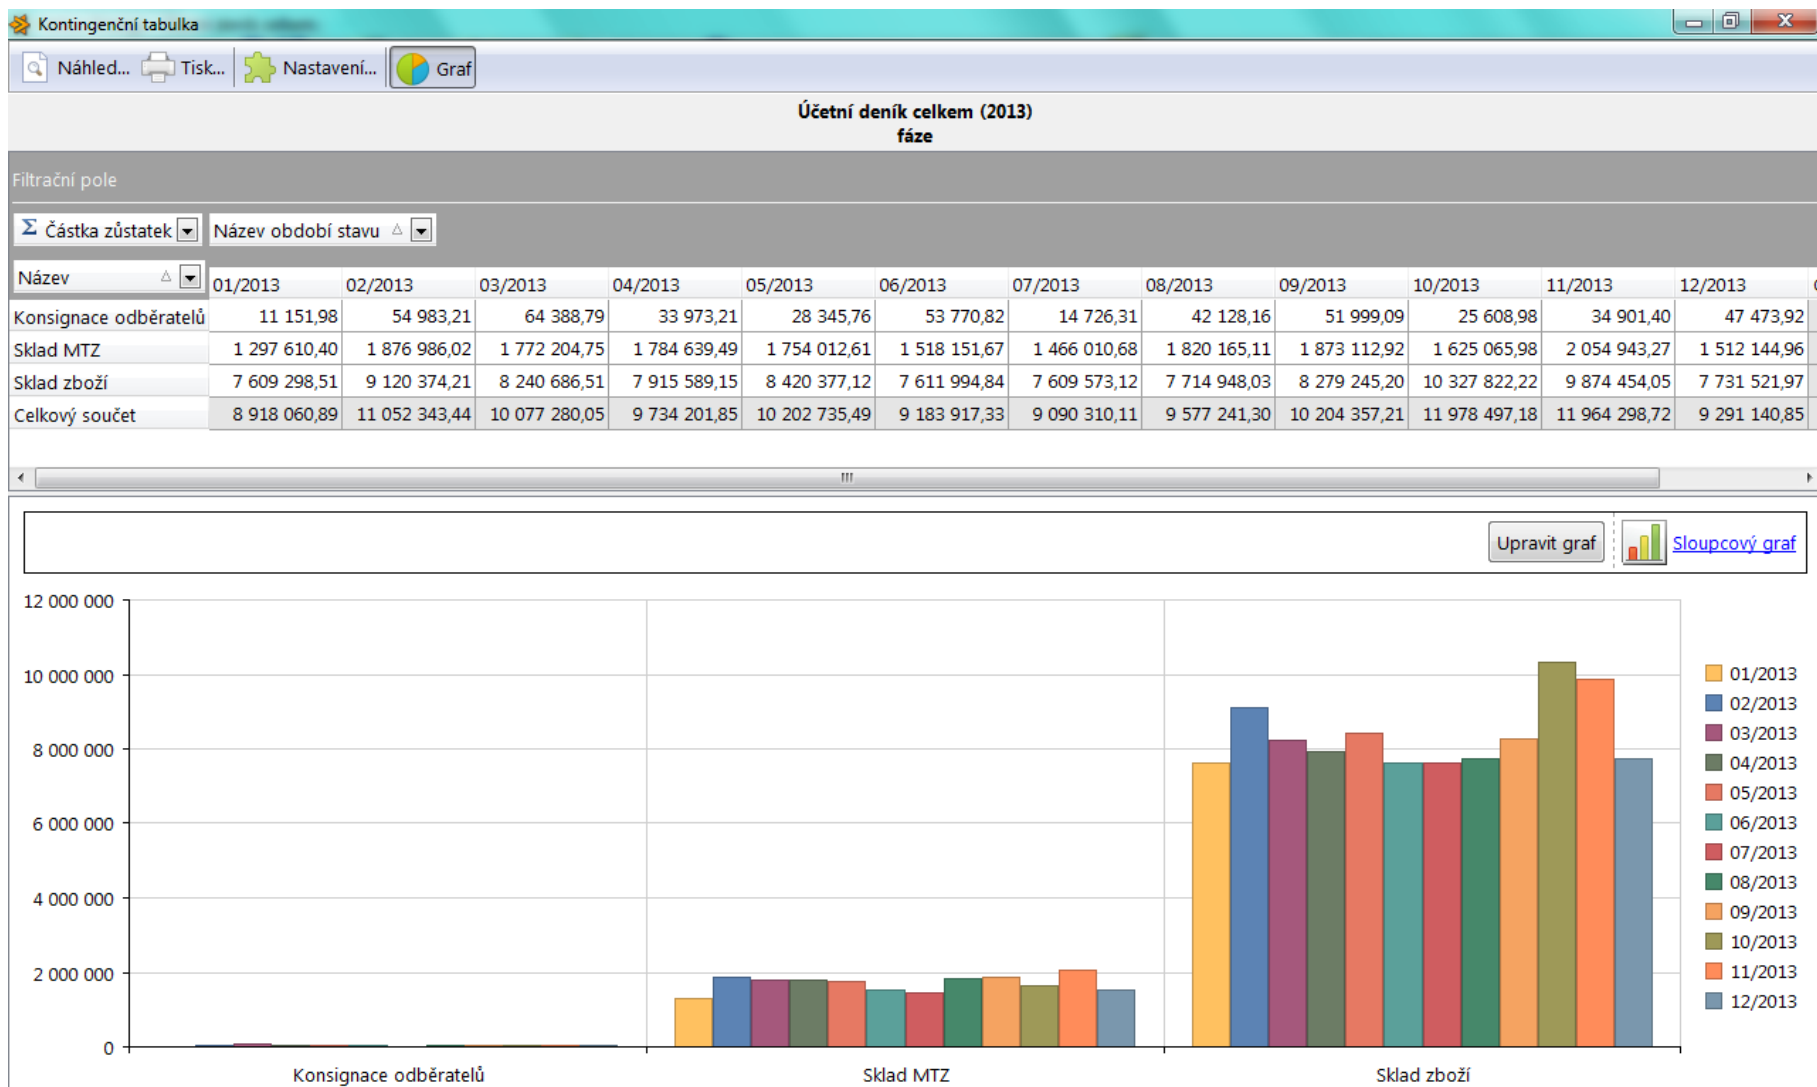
Kontingenční tabulka

Náhled... Tisk... Nastavení... Graf

Účetní deník celkem (2013)
fáze

Filtrační pole

Σ Částka zůstatek | Název období stavu

| Název | 01/2013 | 02/2013 | 03/2013 | 04/2013 | 05/2013 | 06/2013 | 07/2013 | 08/2013 | 09/2013 | 10/2013 | 11/2013 | 12/2013 |
|---|---|---|---|---|---|---|---|---|---|---|---|---|
| Konsignace odběratelů | 11 151,98 | 54 983,21 | 64 388,79 | 33 973,21 | 28 345,76 | 53 770,82 | 14 726,31 | 42 128,16 | 51 999,09 | 25 608,98 | 34 901,40 | 47 473,92 |
| Sklad MTZ | 1 297 610,40 | 1 876 986,02 | 1 772 204,75 | 1 784 639,49 | 1 754 012,61 | 1 518 151,67 | 1 466 010,68 | 1 820 165,11 | 1 873 112,92 | 1 625 065,98 | 2 054 943,27 | 1 512 144,96 |
| Sklad zboží | 7 609 298,51 | 9 120 374,21 | 8 240 686,51 | 7 915 589,15 | 8 420 377,12 | 7 611 994,84 | 7 609 573,12 | 7 714 948,03 | 8 279 245,20 | 10 327 822,22 | 9 874 454,05 | 7 731 521,97 |
| Celkový součet | 8 918 060,89 | 11 052 343,44 | 10 077 280,05 | 9 734 201,85 | 10 202 735,49 | 9 183 917,33 | 9 090 310,11 | 9 577 241,30 | 10 204 357,21 | 11 978 497,18 | 11 964 298,72 | 9 291 140,85 |

Upravit graf | Sloupcový graf

12 000 000
10 000 000
8 000 000
6 000 000
4 000 000
2 000 000
0

Konsignace odběratelů
Sklad MTZ
Sklad zboží

01/2013
02/2013
03/2013
04/2013
05/2013
06/2013
07/2013
08/2013
09/2013
10/2013
11/2013
12/2013